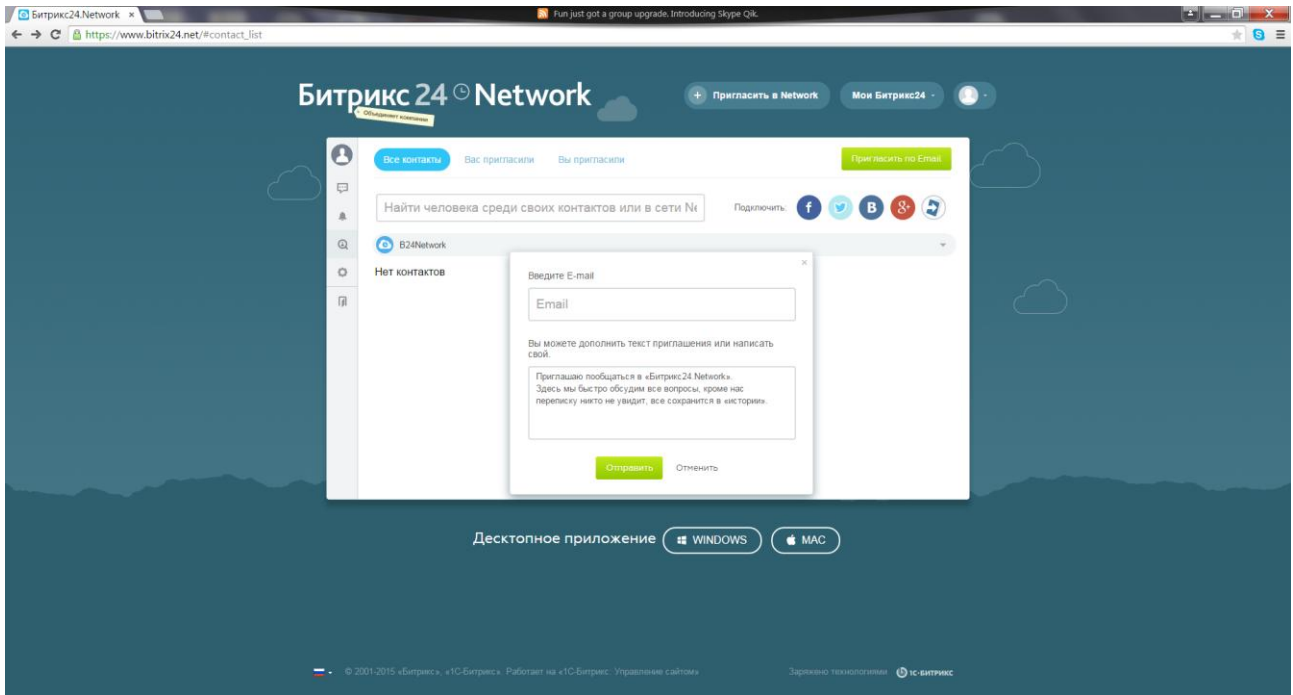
Битрикс24.Network ×

Fun just got a group upgrade. Introducing Skype Qik.

https://www.bitrix24.net/#contact_list

Битрикс 24 Network
Объединяет компании

+ Пригласить в Network

Мои Битрикс24

Все контакты  Вас пригласили  Вы пригласили

Пригласить по Email

Найти человека среди своих контактов или в сети Ne

Подключить:

B24Network

Нет контактов

Введите E-mail

Email

Вы можете дополнить текст приглашения или написать свой.

Приглашаю пообщаться в «Битрикс24.Network». Здесь мы быстро обсудим все вопросы, кроме нас переписку никто не увидит, все сохранится в «истории».

Отправить  Отменить

Десктопное приложение  WINDOWS  MAC

© 2001-2015 «Битрикс», «1С-Битрикс». Работает на «1С-Битрикс: Управление сайтом»

Заряжено технологиями 1С-БИТРИКС